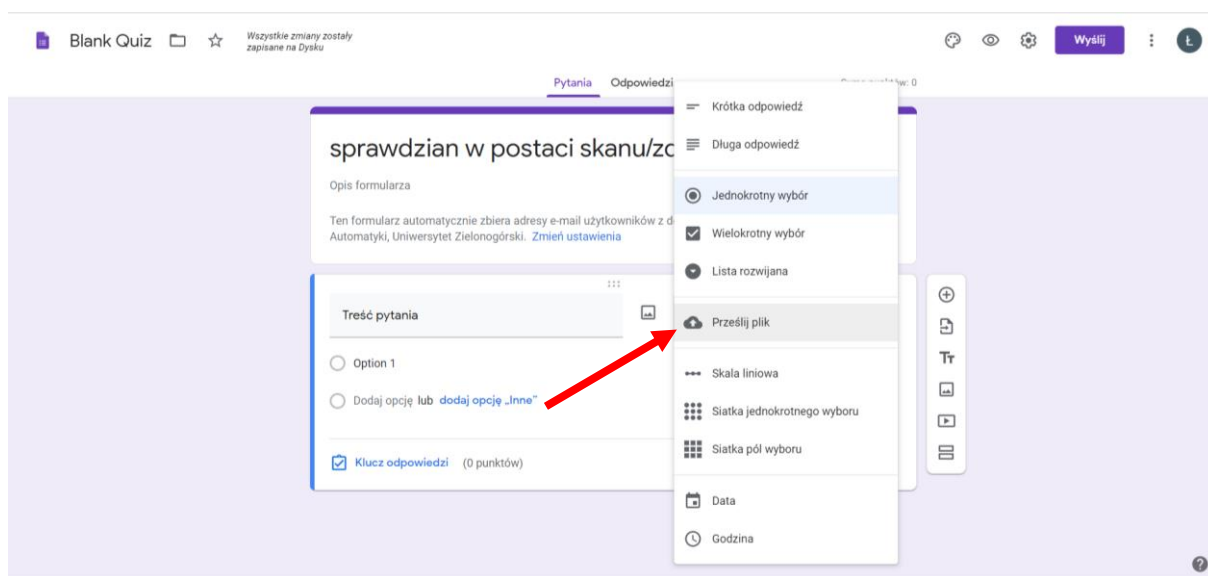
Blank Quiz

Wszystkie zmiany zostały zapisane na Dysku

Wyślij

Ł

Pytania Odpowiedzi

Suma punktów: 0

sprawdzian w postaci skanu/zd

Opis formularza

Ten formularz automatycznie zbiera adresy e-mail użytkowników z d Automatyki, Uniwersytet Zielonogórski. Zmień ustawienia

Treść pytania

Option 1

Dodaj opcję lub dodaj opcję „Inne"

Klucz odpowiedzi (0 punktów)

Krótka odpowiedź

Długa odpowiedź

Jednokrotny wybór

Wielokrotny wybór

Lista rozwijana

Prześlij plik

Skala liniowa

Siatka jednokrotnego wyboru

Siatka pól wyboru

Data

Godzina

Tт

?